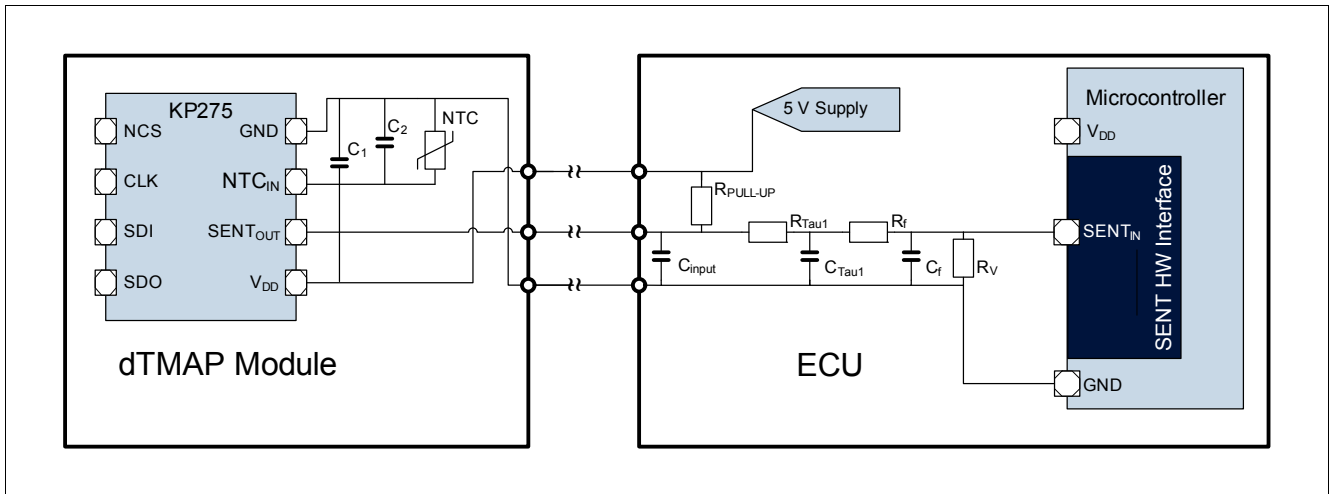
KP275

NCS

CLK

SDI

SDO

GND

$NTC_{IN}$

$SENT_{OUT}$

$V_{DD}$

$C_1$

$C_2$

NTC

dTMAP Module

5 V Supply

$R_{PULL-UP}$

$C_{input}$

$R_{Tau1}$

$C_{Tau1}$

$R_f$

$C_f$

$R_V$

ECU

Microcontroller

$V_{DD}$

$SENT_{IN}$

SENT HW Interface

GND